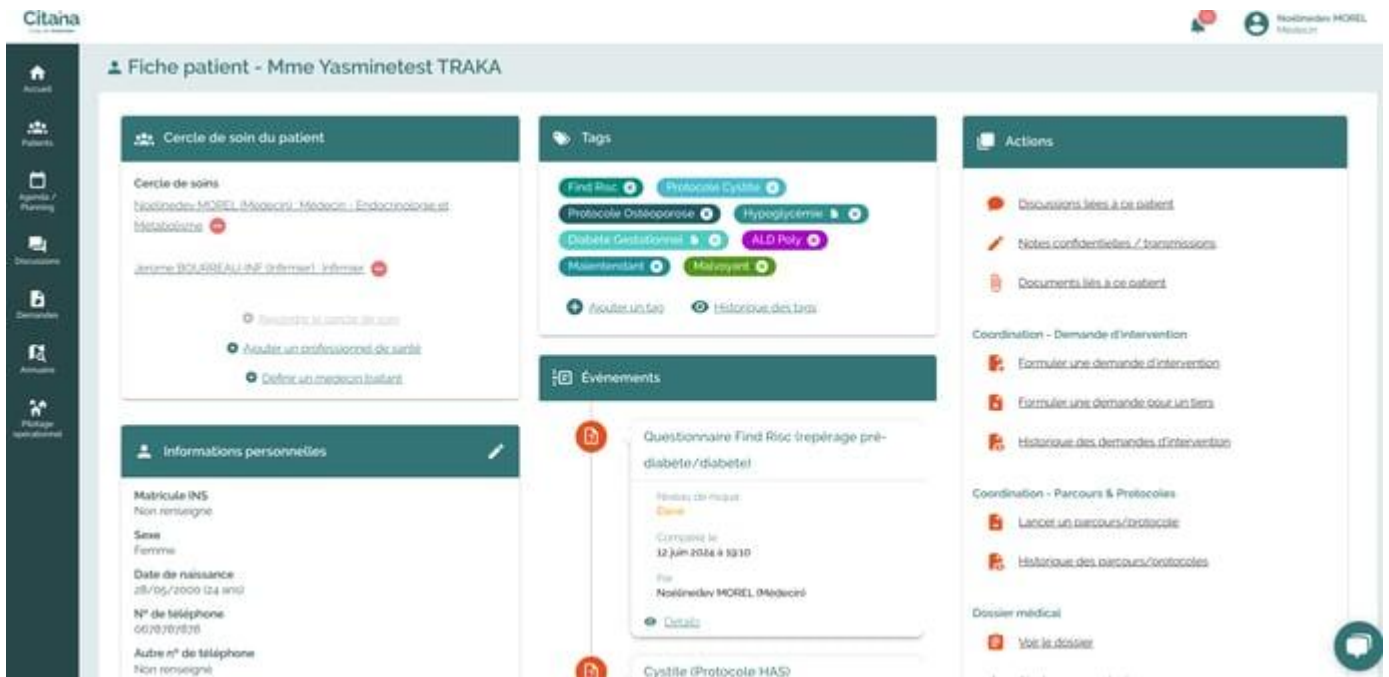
Citana
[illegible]

Noëlinedev MOREL
Médecin

Accueil
Patients
Agenda / Planning
Discussions
Demandes
Annuaire
Pilotage opérationnel

Fiche patient - Mme Yasminetest TRAKA

Cercle de soin du patient

Cercle de soins
Noëlinedev MOREL (Médecin) Médecin - Endocrinologie et Métabolisme

Jerome BOURREAU-INF (Infirmier) Infirmier

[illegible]
Ajouter un professionnel de santé
Définir un médecin traitant

Informations personnelles

Matricule INS
Non renseigné
Sexe
Femme
Date de naissance
28/05/2000 (24 ans)
N° de téléphone
0678787878
Autre n° de téléphone
Non renseigné

Tags

Find Risc
Protocole Cystite
Protocole Ostéoporose
Hypoglycémie
Diabète Gestationnel
ALD Poly
Malentendant
Malvoyant

Ajouter un tag
Historique des tags

Évènements

Questionnaire Find Risc (repérage pré-diabète/diabète)
Niveau de risque
Élevé
Complété le
12 juin 2024 à 19:10
Par
Noëlinedev MOREL (Médecin)
Détails

Cystite (Protocole HAS)

Actions

Discussions liées à ce patient
Notes confidentielles / transmissions
Documents liés à ce patient

Coordination - Demande d'intervention
Formuler une demande d'intervention
Formuler une demande pour un tiers
Historique des demandes d'intervention

Coordination - Parcours & Protocoles
Lancer un parcours/protocole
Historique des parcours/protocoles

Dossier médical
Voir le dossier